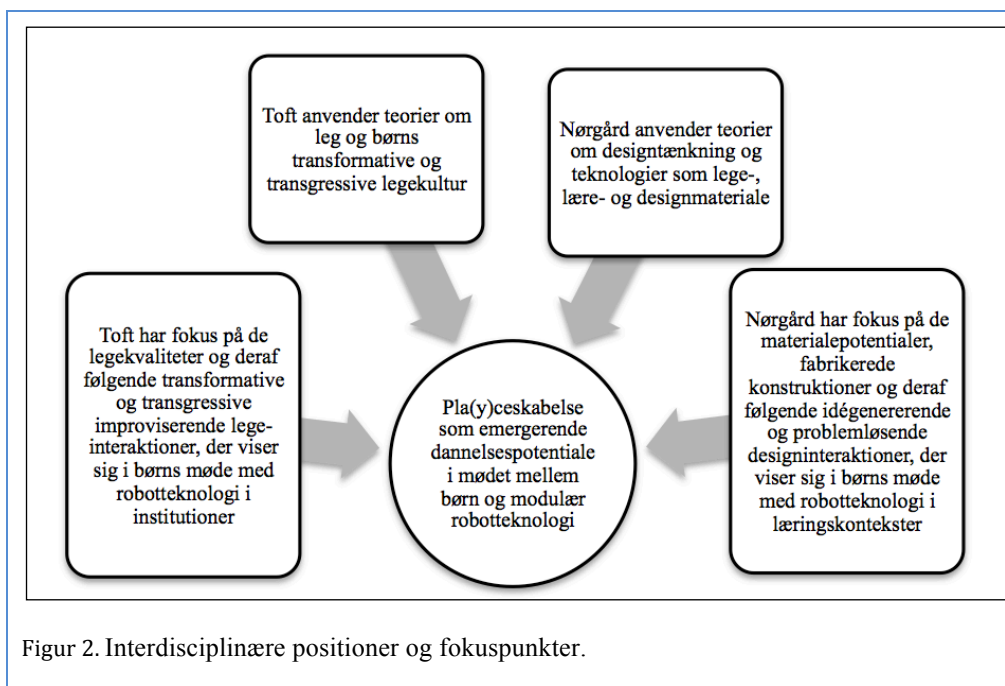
Toft anvender teorier om leg og børns transformative og transgressive legekultur

Nørgård anvender teorier om designtænkning og teknologier som lege-, lære- og designmateriale

Toft har fokus på de legekvaliteter og deraf følgende transformative og transgressive improviserende lege-interaktioner, der viser sig i børns møde med robotteknologi i institutioner

Pla(y)ceskabelse som emergerende dannelsespotentiale i mødet mellem børn og modulær robotteknologi

Nørgård har fokus på de materialepotentialer, fabrikerede konstruktioner og deraf følgende idégenererende og problemløsende designinteraktioner, der viser sig i børns møde med robotteknologi i læringskontekster

Figur 2. Interdisciplinære positioner og fokuspunkter.